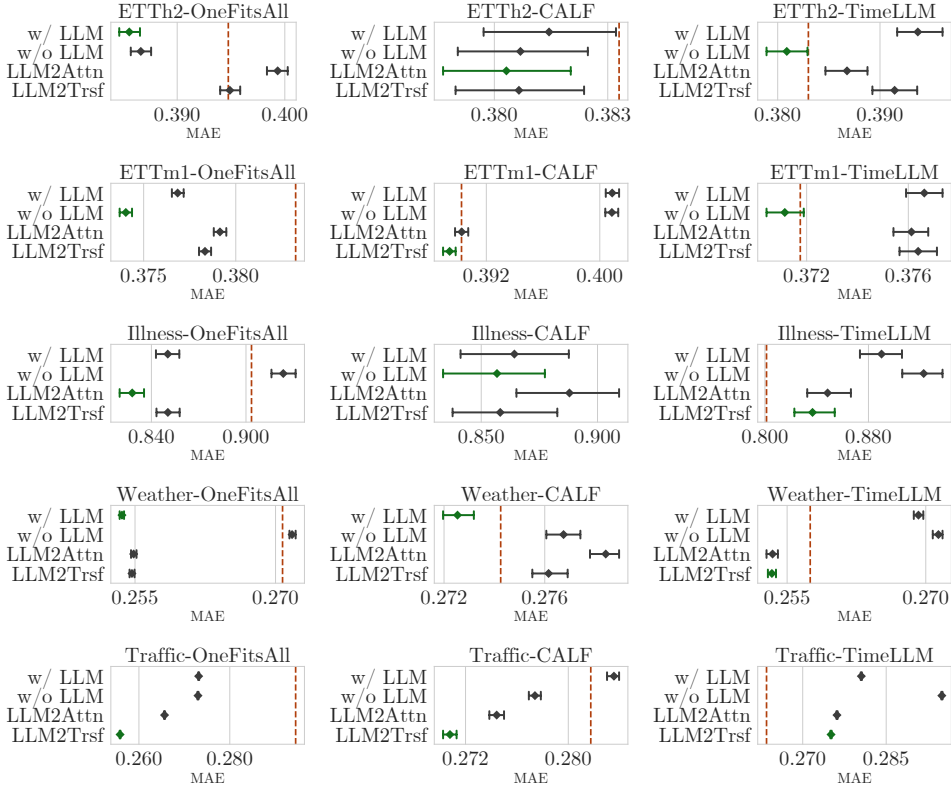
ETTh2-OneFitsAll
w/ LLM
w/o LLM
LLM2Attn
LLM2Trsf
0.390 0.400
MAE

ETTh2-CALF
w/ LLM
w/o LLM
LLM2Attn
LLM2Trsf
0.380 0.383
MAE

ETTh2-TimeLLM
w/ LLM
w/o LLM
LLM2Attn
LLM2Trsf
0.380 0.390
MAE

ETTm1-OneFitsAll
w/ LLM
w/o LLM
LLM2Attn
LLM2Trsf
0.375 0.380
MAE

ETTm1-CALF
w/ LLM
w/o LLM
LLM2Attn
LLM2Trsf
0.392 0.400
MAE

ETTm1-TimeLLM
w/ LLM
w/o LLM
LLM2Attn
LLM2Trsf
0.372 0.376
MAE

Illness-OneFitsAll
w/ LLM
w/o LLM
LLM2Attn
LLM2Trsf
0.840 0.900
MAE

Illness-CALF
w/ LLM
w/o LLM
LLM2Attn
LLM2Trsf
0.850 0.900
MAE

Illness-TimeLLM
w/ LLM
w/o LLM
LLM2Attn
LLM2Trsf
0.800 0.880
MAE

Weather-OneFitsAll
w/ LLM
w/o LLM
LLM2Attn
LLM2Trsf
0.255 0.270
MAE

Weather-CALF
w/ LLM
w/o LLM
LLM2Attn
LLM2Trsf
0.272 0.276
MAE

Weather-TimeLLM
w/ LLM
w/o LLM
LLM2Attn
LLM2Trsf
0.255 0.270
MAE

Traffic-OneFitsAll
w/ LLM
w/o LLM
LLM2Attn
LLM2Trsf
0.260 0.280
MAE

Traffic-CALF
w/ LLM
w/o LLM
LLM2Attn
LLM2Trsf
0.272 0.280
MAE

Traffic-TimeLLM
w/ LLM
w/o LLM
LLM2Attn
LLM2Trsf
0.270 0.285
MAE